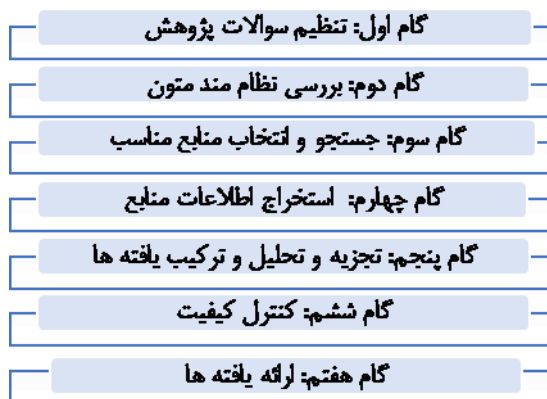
گام اول: تنظیم سوالات پژوهش

گام دوم: بررسی نظام مند متون

گام سوم: جستجو و انتخاب منابع مناسب

گام چهارم: استخراج اطلاعات منابع

گام پنجم: تجزیه و تحلیل و ترکیب یافته ها

گام ششم: کنترل کیفیت

گام هفتم: ارائه یافته ها